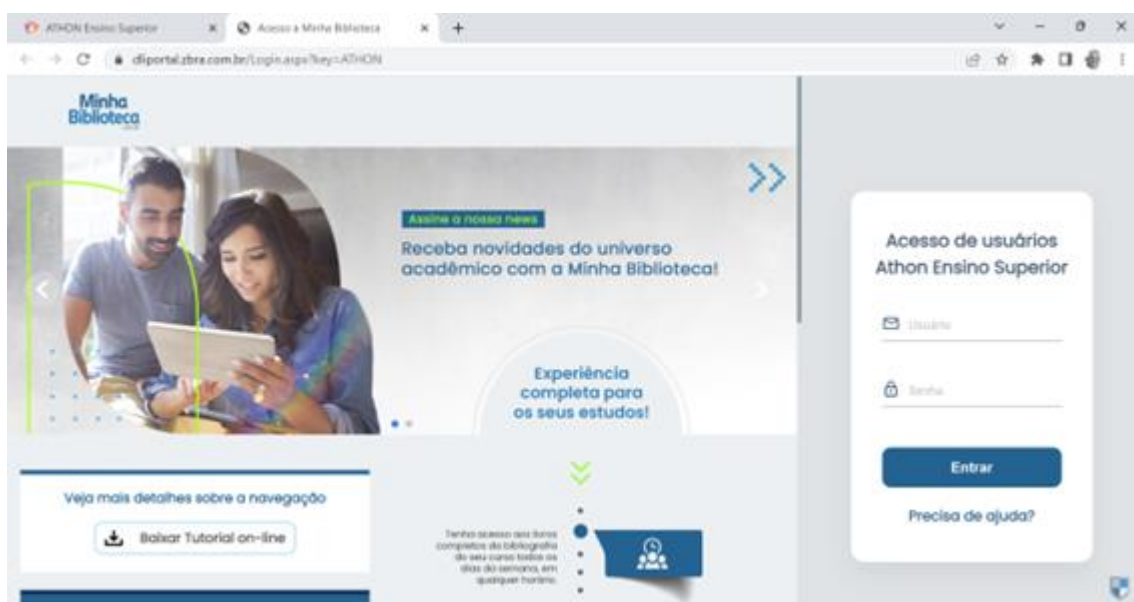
ATHON Ensino Superior
Acesso a Minha Biblioteca
dliportal.zbra.com.br/Login.aspx?key=ATHON

Minha Biblioteca

Assine a nossa news
Receba novidades do universo acadêmico com a Minha Biblioteca!

Experiência completa para os seus estudos!

Veja mais detalhes sobre a navegação
Baixar Tutorial on-line

Tenha acesso aos livros completos da bibliografia do seu curso todos os dias da semana, em qualquer horário.

Acesso de usuários
Athon Ensino Superior
Usuário
Senha
Entrar
Precisa de ajuda?